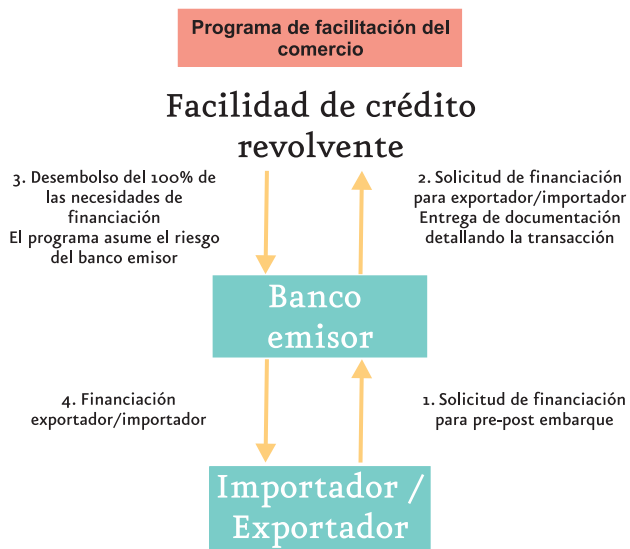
Programa de facilitación del comercio

Facilidad de crédito revolvente

3. Desembolso del 100% de las necesidades de financiación
El programa asume el riesgo del banco emisor

2. Solicitud de financiación para exportador/importador
Entrega de documentación detallando la transacción

Banco emisor

4. Financiación exportador/importador

1. Solicitud de financiación para pre-post embarque

Importador / Exportador